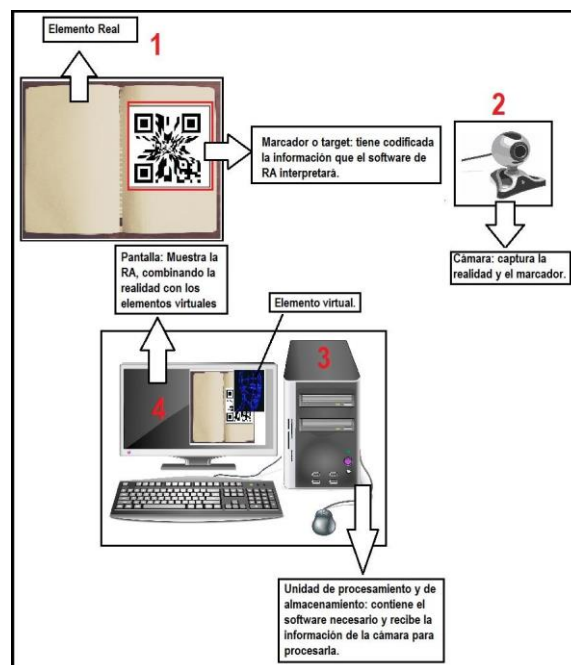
Elemento Real

1

Marcador o target: tiene codificada la información que el software de RA interpretará.

2

Cámara: captura la realidad y el marcador.

Pantalla: Muestra la RA, combinando la realidad con los elementos virtuales

Elemento virtual.

3

4

Unidad de procesamiento y de almacenamiento: contiene el software necesario y recibe la información de la cámara para procesarla.